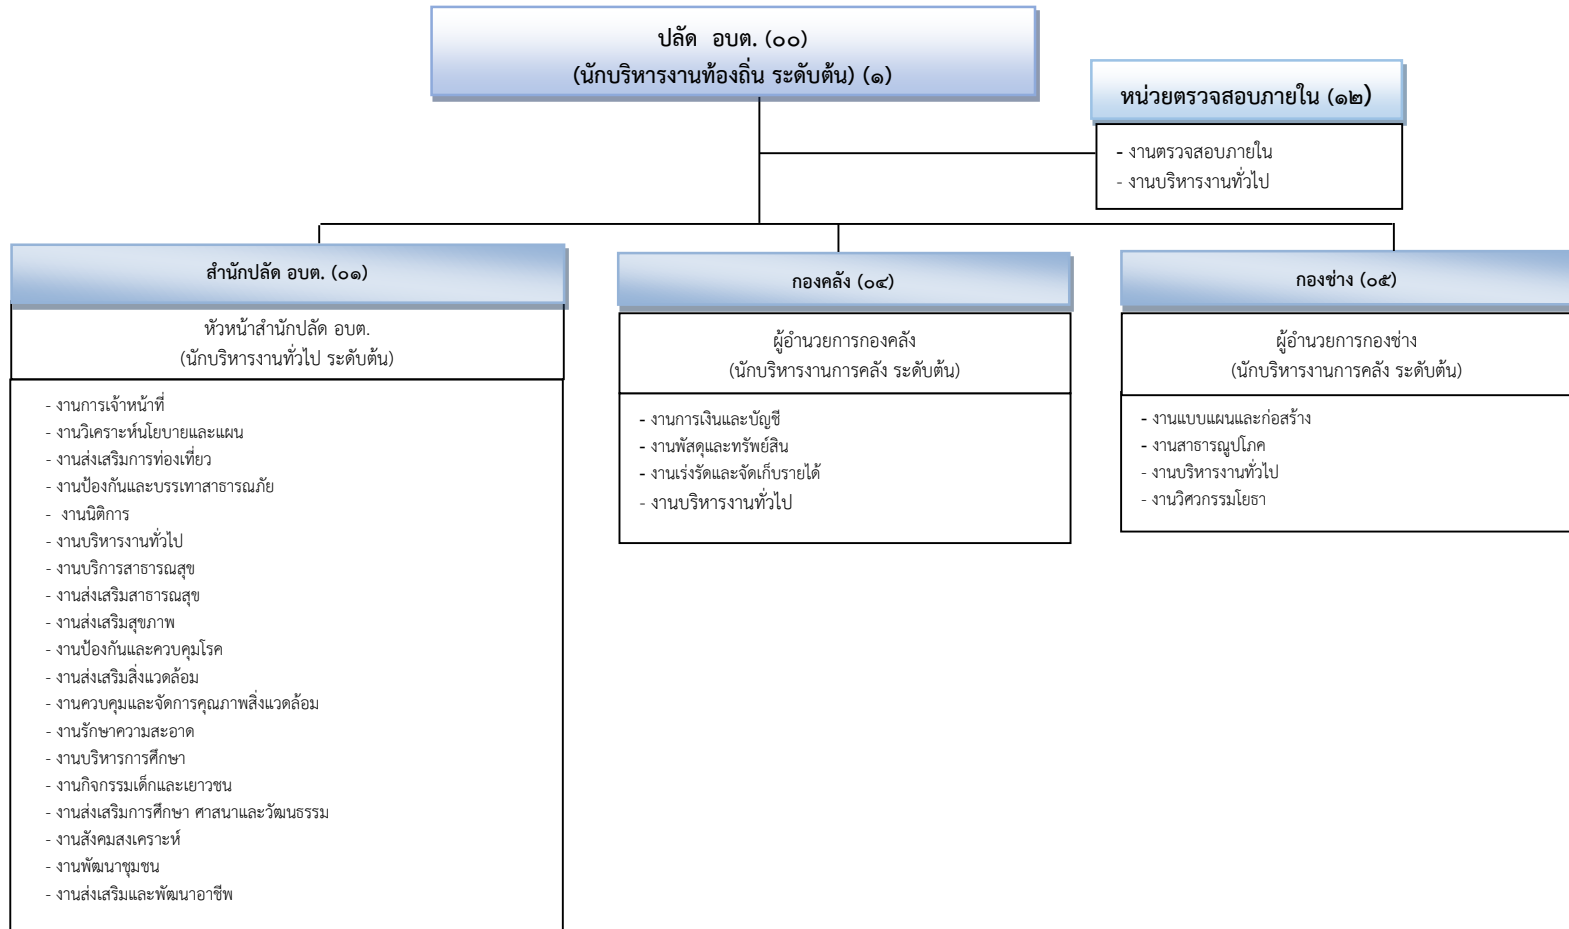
ปลัด อบต. (๐๐)
(นักบริหารงานท้องถิ่น ระดับต้น) (๑)

หน่วยตรวจสอบภายใน (๑๒)

- งานตรวจสอบภายใน
- งานบริหารงานทั่วไป

สำนักปลัด อบต. (๐๑)

หัวหน้าสำนักปลัด อบต.
(นักบริหารงานทั่วไป ระดับต้น)

- งานการเจ้าหน้าที่
- งานวิเคราะห์นโยบายและแผน
- งานส่งเสริมการท่องเที่ยว
- งานป้องกันและบรรเทาสาธารณภัย
- งานนิติการ
- งานบริหารงานทั่วไป
- งานบริการสาธารณสุข
- งานส่งเสริมสาธารณสุข
- งานส่งเสริมสุขภาพ
- งานป้องกันและควบคุมโรค
- งานส่งเสริมสิ่งแวดล้อม
- งานควบคุมและจัดการคุณภาพสิ่งแวดล้อม
- งานรักษาความสะอาด
- งานบริหารการศึกษา
- งานกิจกรรมเด็กและเยาวชน
- งานส่งเสริมการศึกษา ศาสนาและวัฒนธรรม
- งานสังคมสงเคราะห์
- งานพัฒนาชุมชน
- งานส่งเสริมและพัฒนาอาชีพ

กองคลัง (๐๔)

ผู้อำนวยการกองคลัง
(นักบริหารงานการคลัง ระดับต้น)

- งานการเงินและบัญชี
- งานพัสดุและทรัพย์สิน
- งานเร่งรัดและจัดเก็บรายได้
- งานบริหารงานทั่วไป

กองช่าง (๐๕)

ผู้อำนวยการกองช่าง
(นักบริหารงานการคลัง ระดับต้น)

- งานแบบแผนและก่อสร้าง
- งานสาธารณูปโภค
- งานบริหารงานทั่วไป
- งานวิศวกรรมโยธา